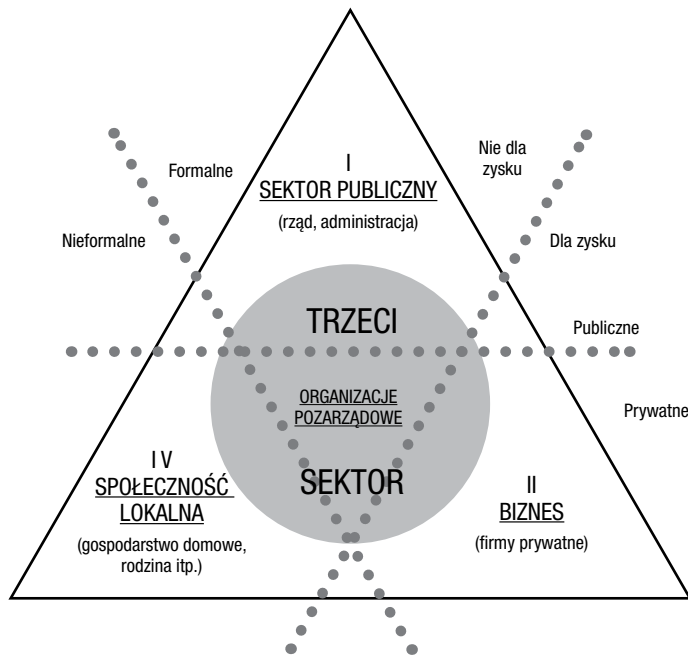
Formalne

Nieformalne

I
SEKTOR PUBLICZNY
(rząd, administracja)

Nie dla zysku

Dla zysku

Publiczne

Prywatne

TRZECI

ORGANIZACJE POZARZĄDOWE

SEKTOR

I V
SPOŁECZNOŚĆ LOKALNA
(gospodarstwo domowe, rodzina itp.)

II
BIZNES
(firmy prywatne)